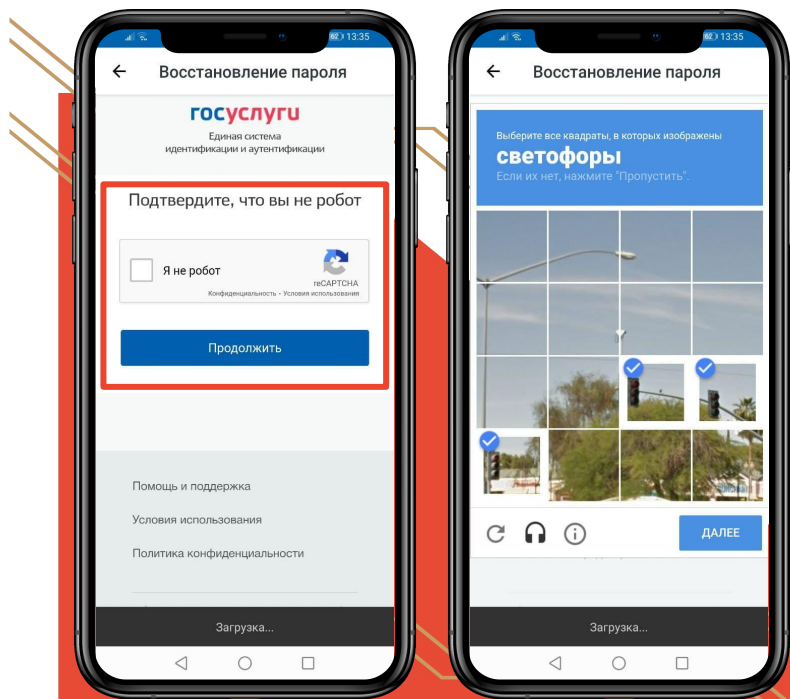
13:35

Восстановление пароля

госуслуги
Единая система идентификации и аутентификации

Подтвердите, что вы не робот

Я не робот
reCAPTCHA
Конфиденциальность - Условия использования

Продолжить

Помощь и поддержка

Условия использования

Политика конфиденциальности

Загрузка...

13:35

Восстановление пароля

Выберите все квадраты, в которых изображены
светофоры
Если их нет, нажмите "Пропустить".

ДАЛЕЕ

Загрузка...